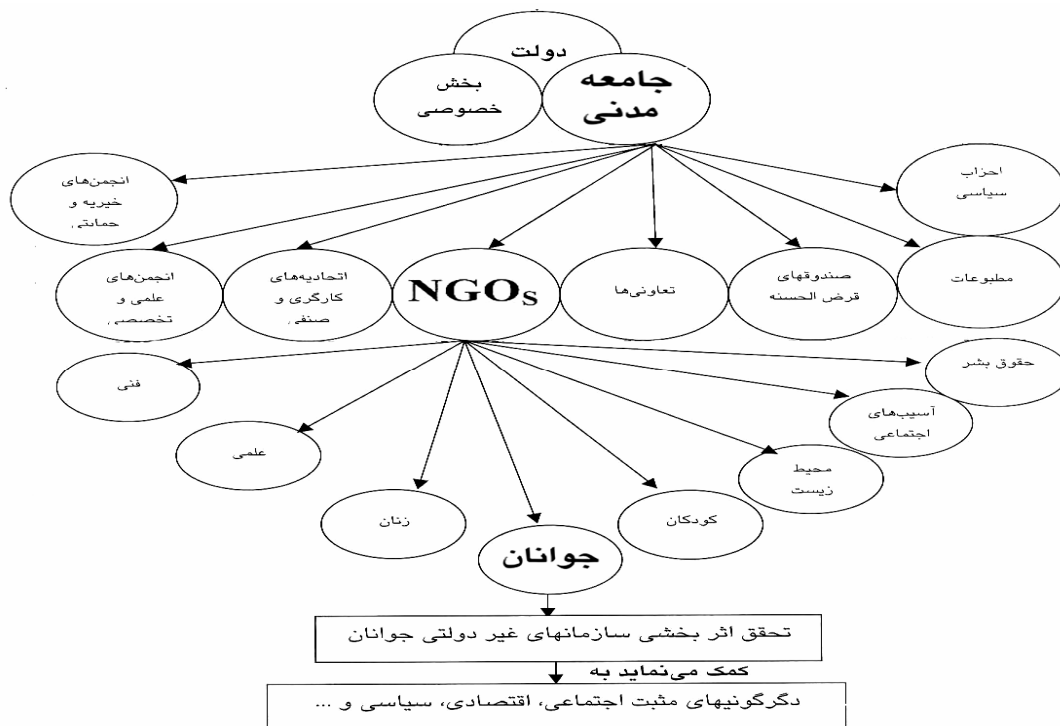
دولت

بخش خصوصی

جامعه مدنی

انجمن‌های خیریه و حمایتی

احزاب سیاسی

انجمن‌های علمی و تخصصی

اتحادیه‌های کارگری و صنفی

NGOs

تعاونی‌ها

صندوقهای قرض الحسنه

مطبوعات

فنی

حقوق بشر

آسیب‌های اجتماعی

علمی

محیط زیست

زنان

کودکان

جوانان

تحقق اثر بخشی سازمانهای غیر دولتی جوانان

کمک می‌نماید به

دگرگونیهای مثبت اجتماعی، اقتصادی، سیاسی و ...